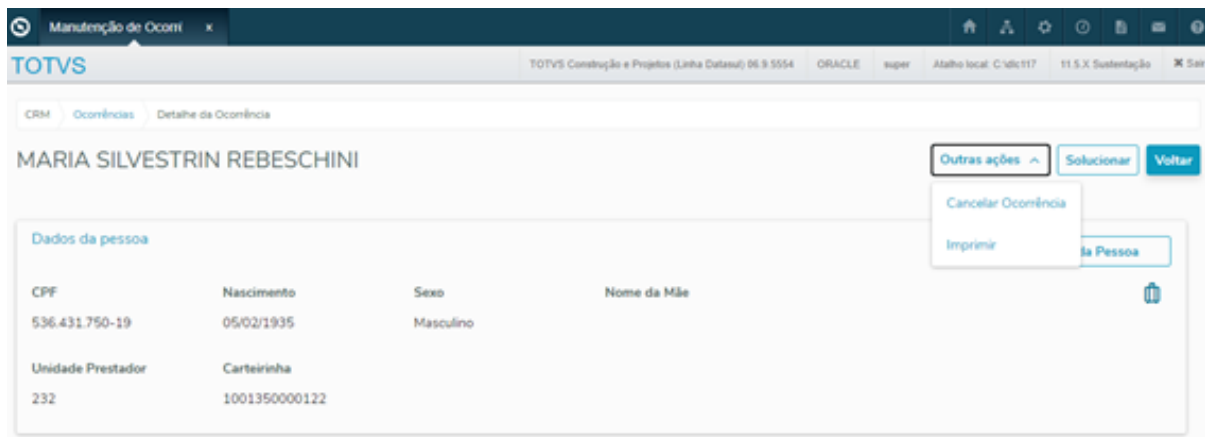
Manutenção de Ocorrê ×

TOTVS

TOTVS Construção e Projetos (Linha Datasul) 06.9.5554 ORACLE super Atalho local: C:\dlc117 11.5.X Sustentação ✖ Sair

CRM Ocorrências Detalhe da Ocorrência

MARIA SILVESTRIN REBESCHINI

Outras ações ^ Solucionar Voltar

Cancelar Ocorrência

Imprimir

Dados da pessoa

da Pessoa

CPF
536.431.750-19

Nascimento
05/02/1935

Sexo
Masculino

Nome da Mãe

Unidade Prestador
232

Carteirinha
1001350000122